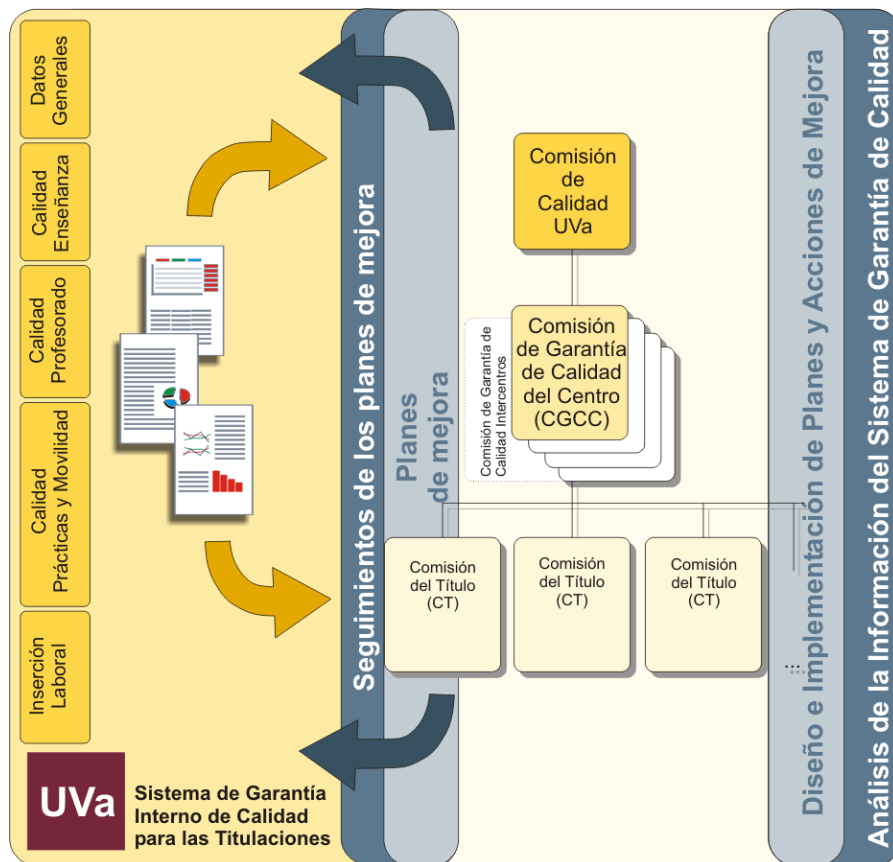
Datos Generales

Calidad Enseñanza

Calidad Profesorado

Calidad Prácticas y Movilidad

Inserción Laboral

UVa

Sistema de Garantía Interno de Calidad para las Titulaciones

Seguimientos de los planes de mejora

Planes de mejora

Comisión de Calidad UVa

Comisión de Garantía de Calidad Intercentros

Comisión de Garantía de Calidad del Centro (CGCC)

Comisión del Título (CT)

Comisión del Título (CT)

Comisión del Título (CT)

...

Diseño e Implementación de Planes y Acciones de Mejora

Análisis de la Información del Sistema de Garantía de Calidad